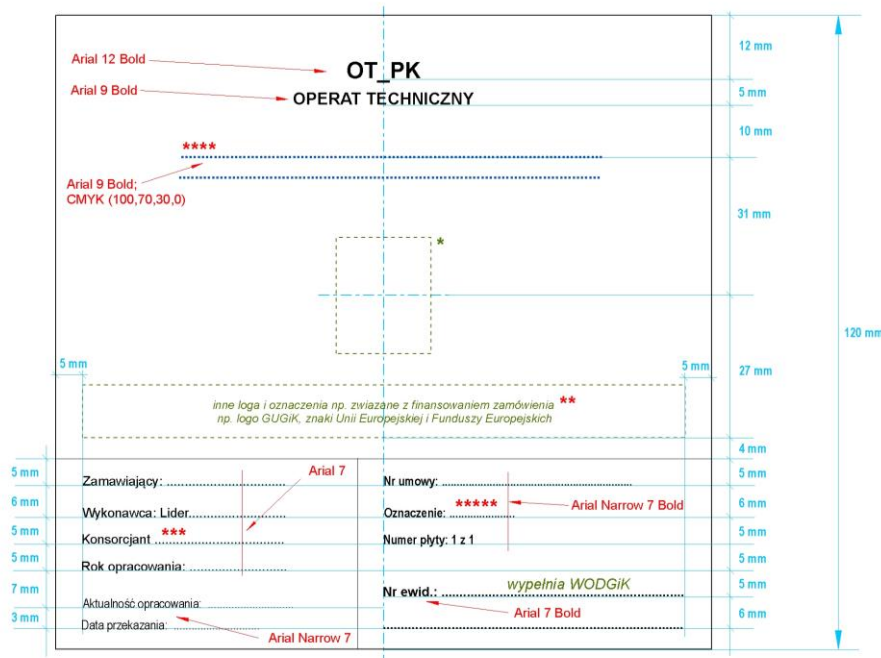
Arial 12 Bold
OT_PK
Arial 9 Bold
OPERAT TECHNICZNY
12 mm
5 mm
10 mm
****
Arial 9 Bold;
CMYK (100,70,30,0)
31 mm
*
120 mm
5 mm
5 mm
27 mm
inne loga i oznaczenia np. zwiazane z finansowaniem zamówienia **
np. logo GUGiK, znaki Unii Europejskiej i Funduszy Europejskich
4 mm
5 mm
Zamawiający: ..............................
Arial 7
Nr umowy: ..............................
5 mm
6 mm
Wykonawca: Lider..............................
Oznaczenie: ***** ..............
Arial Narrow 7 Bold
6 mm
5 mm
Konsorcjant *** ..............................
Numer płyty: 1 z 1
5 mm
5 mm
Rok opracowania: ..............................
5 mm
7 mm
wypełnia WODGiK
5 mm
Aktualność opracowania: ..............................
Nr ewid.: ..............................
Arial 7 Bold
6 mm
3 mm
Data przekazania: ..............................
Arial Narrow 7